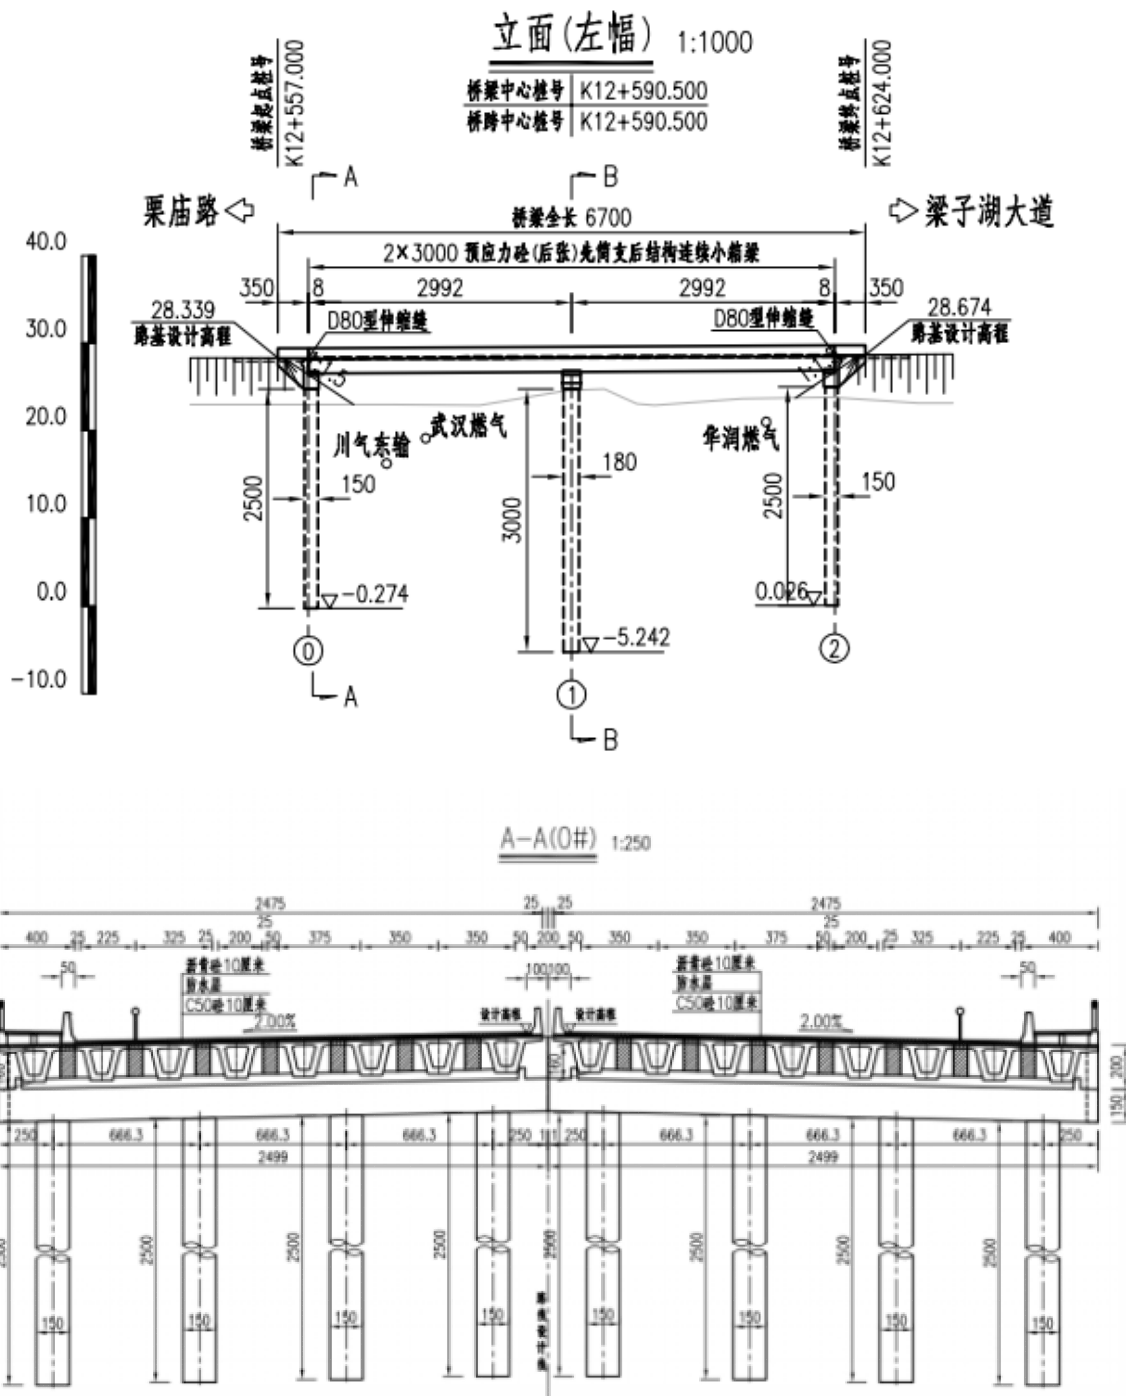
立面(左幅) 1:1000

| 桥梁中心桩号 | K12+590.500 |
|---|---|
| 桥跨中心桩号 | K12+590.500 |

桥梁起点桩号 K12+557.000

桥梁终点桩号 K12+624.000

A

B

栗庙路

梁子湖大道

桥梁全长 6700

2×3000 预应力砼(后张)先简支后结构连续小箱梁

350 8 2992 2992 8 350

28.339 路基设计高程

28.674 路基设计高程

D80型伸缩缝

D80型伸缩缝

40.0

30.0

20.0

10.0

0.0

-10.0

川气东输

武汉燃气

华润燃气

2500

150

3000

180

2500

150

−0.274

0.026

−5.242

0

1

2

A

B

A—A(0#) 1:250

2475 25 25 2475

25 25

400 25 225 325 25 200 50 375 350 350 50 200 50 350 350 375 50 200 25 325 225 25 400

50 100 100 50

沥青砼10厘米
防水层
C50砼10厘米

沥青砼10厘米
防水层
C50砼10厘米

2.00%

2.00%

设计高程

设计高程

100

200

150

250 666.3 666.3 666.3 250 250 666.3 666.3 666.3 250

2499 2499

2500 2500 2500 2500 2500 2500 2500

150 150 150 150 150 150 150 150

路线设计线